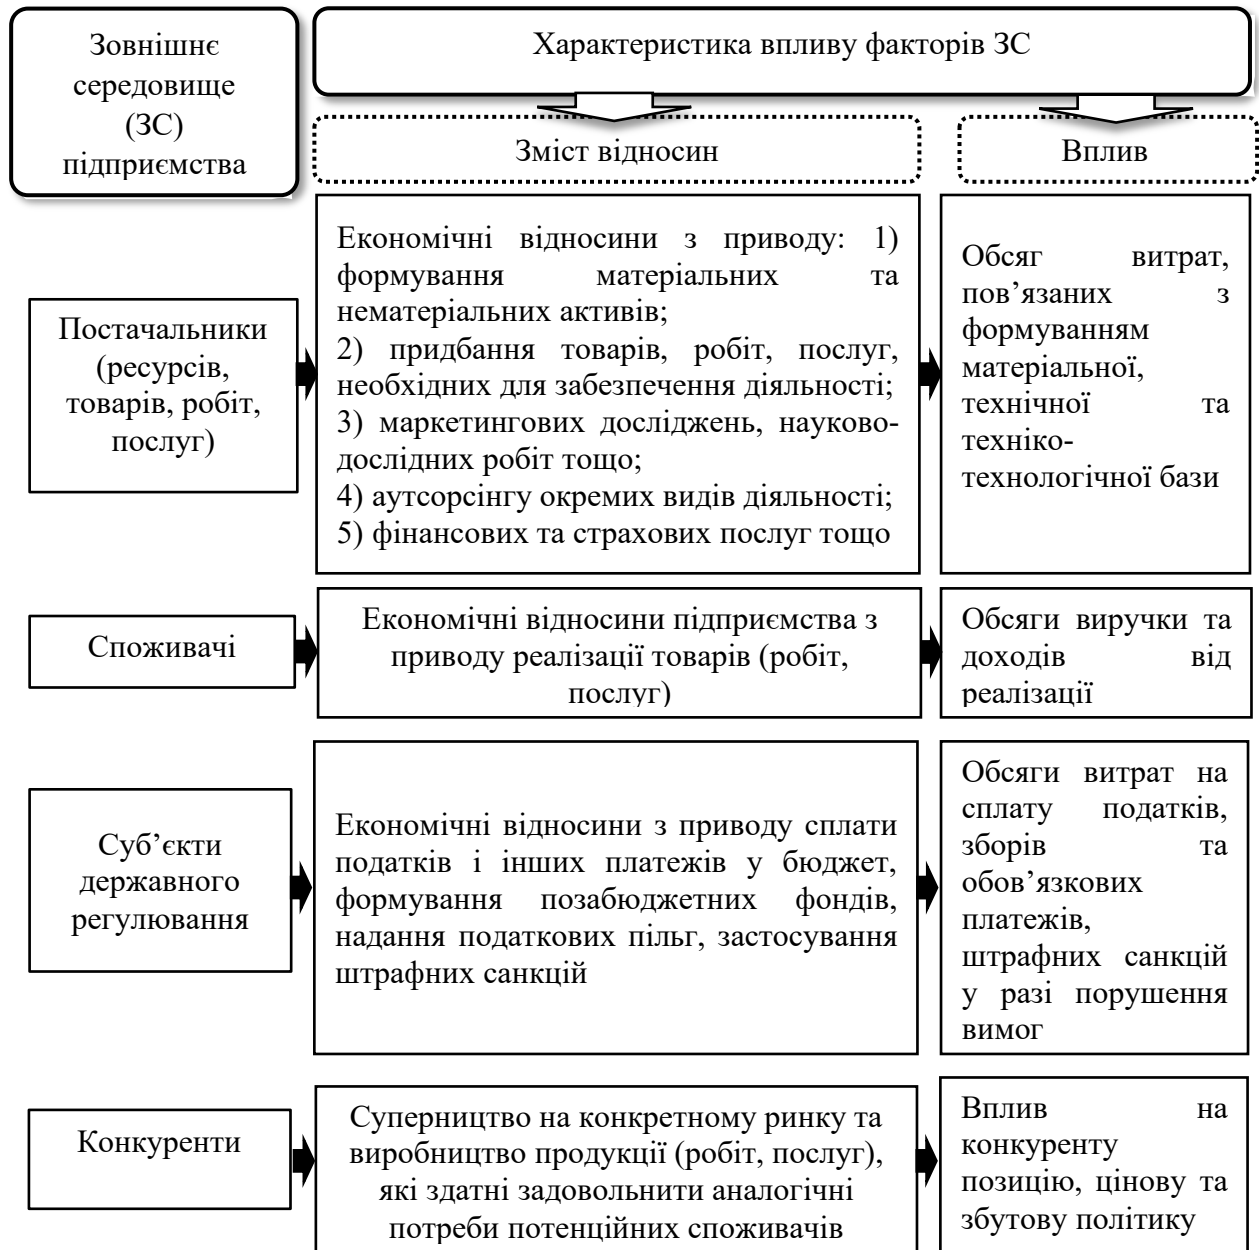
Зовнішнє середовище (ЗС) підприємства

Характеристика впливу факторів ЗС

Зміст відносин

Вплив

Постачальники (ресурсів, товарів, робіт, послуг)

Економічні відносини з приводу: 1) формування матеріальних та нематеріальних активів;
2) придбання товарів, робіт, послуг, необхідних для забезпечення діяльності;
3) маркетингових досліджень, науково-дослідних робіт тощо;
4) аутсорсінгу окремих видів діяльності;
5) фінансових та страхових послуг тощо

Обсяг витрат, пов'язаних з формуванням матеріальної, технічної та техніко-технологічної бази

Споживачі

Економічні відносини підприємства з приводу реалізації товарів (робіт, послуг)

Обсяги виручки та доходів від реалізації

Суб'єкти державного регулювання

Економічні відносини з приводу сплати податків і інших платежів у бюджет, формування позабюджетних фондів, надання податкових пільг, застосування штрафних санкцій

Обсяги витрат на сплату податків, зборів та обов'язкових платежів, штрафних санкцій у разі порушення вимог

Конкуренти

Суперництво на конкретному ринку та виробництво продукції (робіт, послуг), які здатні задовольнити аналогічні потреби потенційних споживачів

Вплив на конкуренту позицію, цінову та збутову політику